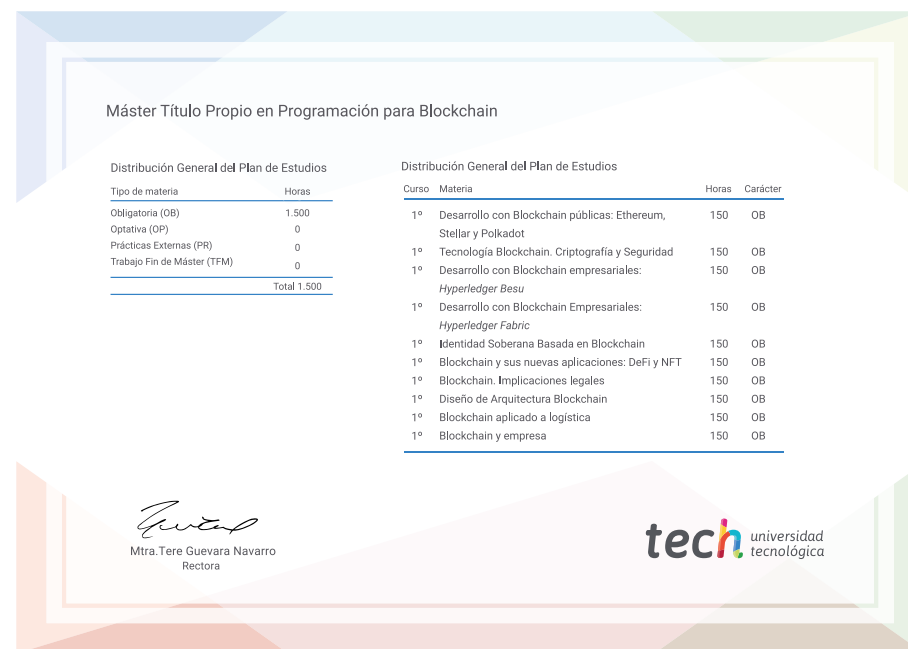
Máster Título Propio en Programación para Blockchain

Distribución General del Plan de Estudios

| Tipo de materia | Horas |
|---|---|
| Obligatoria (OB) | 1.500 |
| Optativa (OP) | 0 |
| Prácticas Externas (PR) | 0 |
| Trabajo Fin de Máster (TFM) | 0 |
| | Total 1.500 |

Distribución General del Plan de Estudios

| Curso | Materia | Horas | Carácter |
|---|---|---|---|
| 1º | Desarrollo con Blockchain públicas: Ethereum, Stellar y Polkadot | 150 | OB |
| 1º | Tecnología Blockchain. Criptografía y Seguridad | 150 | OB |
| 1º | Desarrollo con Blockchain empresariales: *Hyperledger Besu* | 150 | OB |
| 1º | Desarrollo con Blockchain Empresariales: *Hyperledger Fabric* | 150 | OB |
| 1º | Identidad Soberana Basada en Blockchain | 150 | OB |
| 1º | Blockchain y sus nuevas aplicaciones: DeFi y NFT | 150 | OB |
| 1º | Blockchain. Implicaciones legales | 150 | OB |
| 1º | Diseño de Arquitectura Blockchain | 150 | OB |
| 1º | Blockchain aplicado a logística | 150 | OB |
| 1º | Blockchain y empresa | 150 | OB |

Mtra.Tere Guevara Navarro
Rectora

tech universidad tecnológica